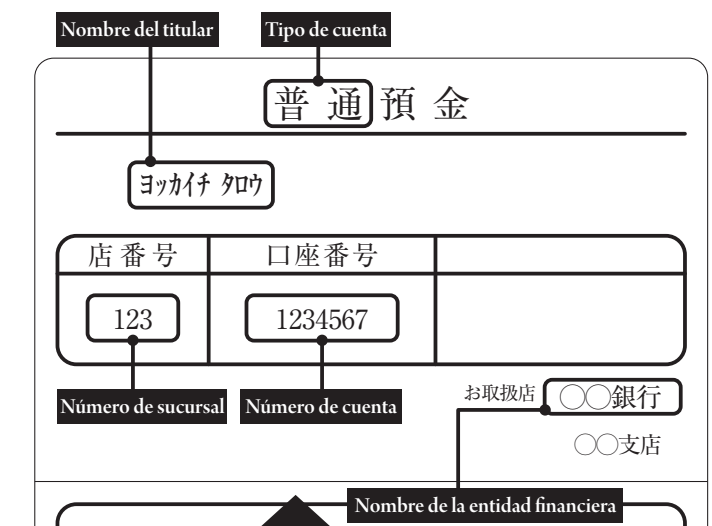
Nombre del titular

Tipo de cuenta

普 通 預 金

ヨッカイチ タロウ

| 店 番 号 | 口座番号 | |
|---|---|---|
| 123 | 1234567 | |

Número de sucursal

Número de cuenta

お取扱店 ◯◯銀行

◯◯支店

Nombre de la entidad financiera